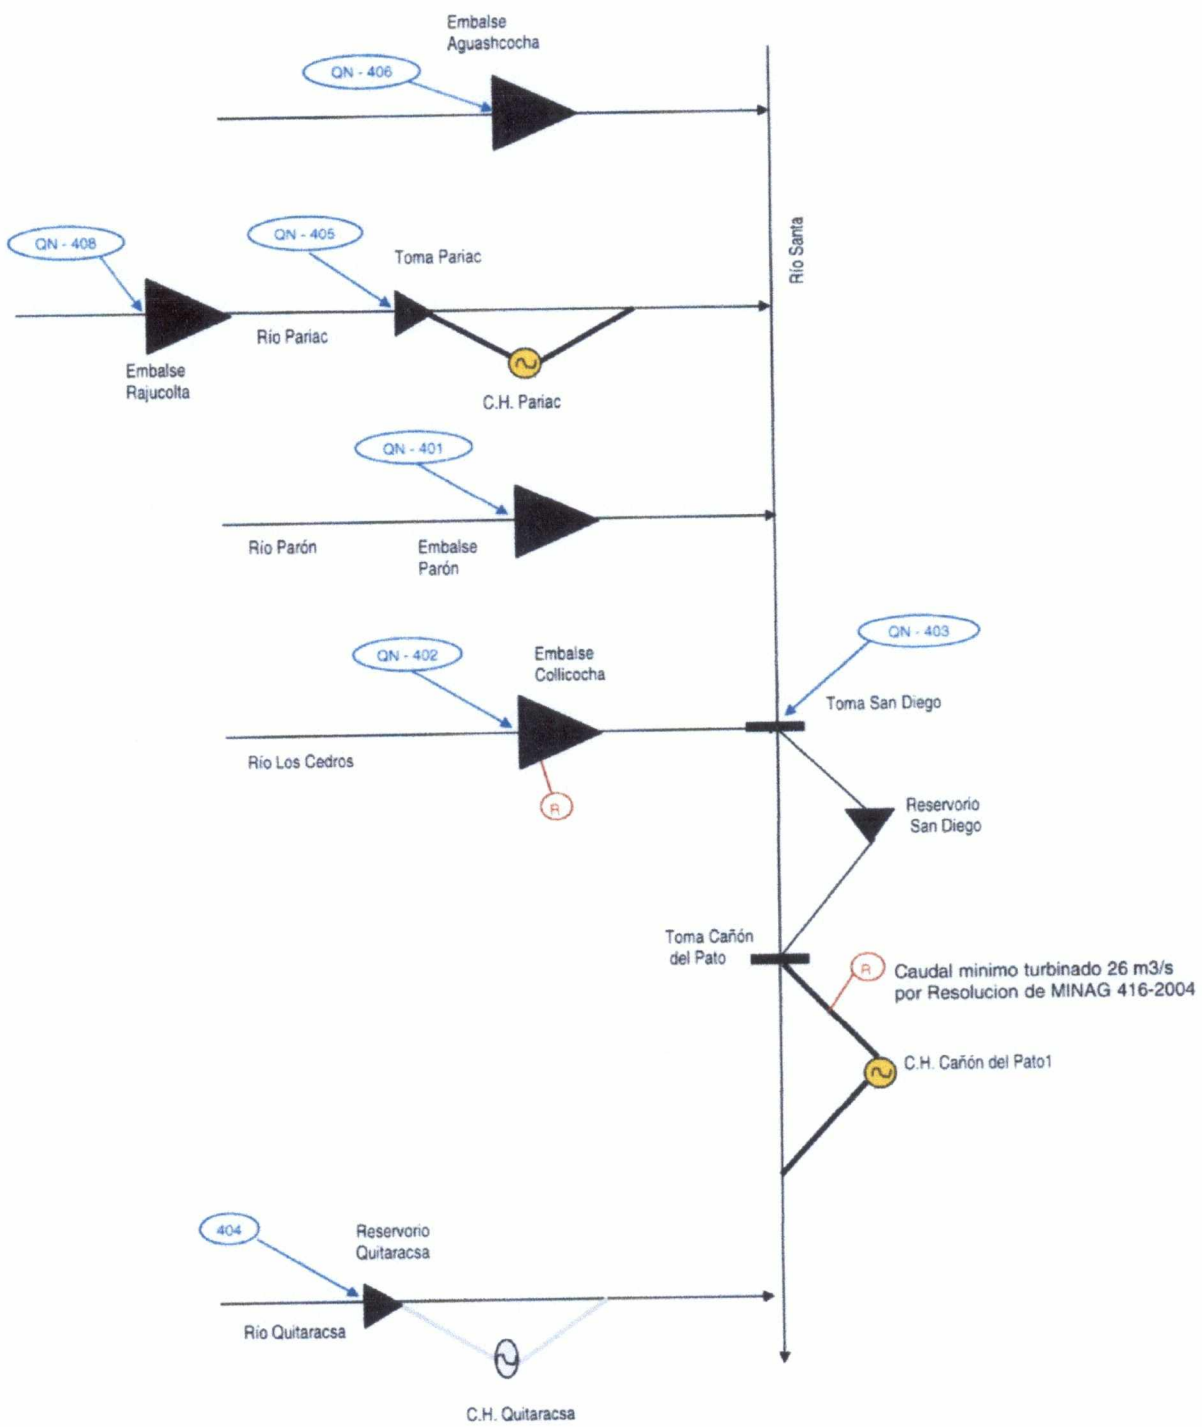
Embalse Aguashcocha

QN - 406

Río Santa

QN - 408

QN - 405

Toma Pariac

Río Pariac

Embalse Rajucolta

C.H. Pariac

QN - 401

Río Parón

Embalse Parón

QN - 403

QN - 402

Embalse Collicocha

Toma San Diego

Río Los Cedros

R

Reservorio San Diego

Toma Cañón del Pato

R

Caudal minimo turbinado 26 m3/s por Resolucion de MINAG 416-2004

C.H. Cañón del Pato1

404

Reservorio Quitaracsa

Río Quitaracsa

C.H. Quitaracsa